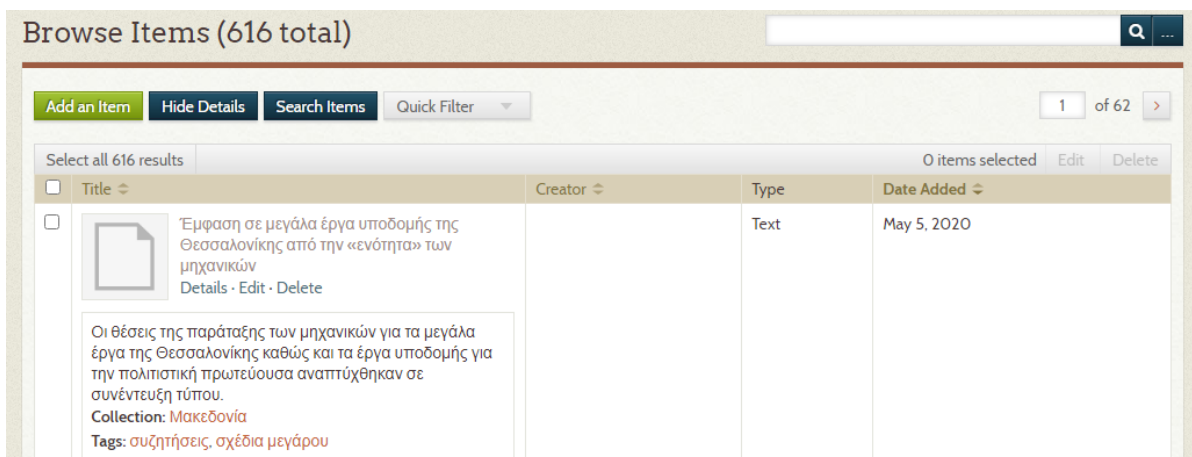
Browse Items (616 total)

...

Add an Item Hide Details Search Items Quick Filter

1 of 62 >

Select all 616 results

0 items selected Edit Delete

| | Title | Creator | Type | Date Added |
|---|---|---|---|---|
| | Έμφαση σε μεγάλα έργα υποδομής της Θεσσαλονίκης από την «ενότητα» των μηχανικών<br>Details · Edit · Delete | | Text | May 5, 2020 |

Οι θέσεις της παράταξης των μηχανικών για τα μεγάλα έργα της Θεσσαλονίκης καθώς και τα έργα υποδομής για την πολιτιστική πρωτεύουσα αναπτύχθηκαν σε συνέντευξη τύπου.

Collection: Μακεδονία

Tags: συζητήσεις, σχέδια μεγάρου